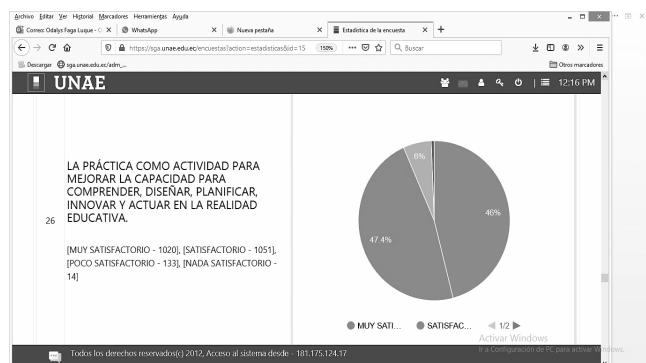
Archivo Editar Ver Historial Marcadores Herramientas Ayuda

Correo: Odalys Fagá Luque - ×
WhatsApp ×
Nueva pestaña ×
Estadística de la encuesta ×
+

https://sga.unae.edu.ec/encuestas?action=estadisticas&id=15
150%
Buscar

Descargar
sga.unae.edu.ec/adm_...
Otros marcadores

UNAE
12:16 PM

26

LA PRÁCTICA COMO ACTIVIDAD PARA MEJORAR LA CAPACIDAD PARA COMPRENDER, DISEÑAR, PLANIFICAR, INNOVAR Y ACTUAR EN LA REALIDAD EDUCATIVA.

[MUY SATISFACTORIO - 1020], [SATISFACTORIO - 1051], [POCO SATISFACTORIO - 133], [NADA SATISFACTORIO - 14]

6%
46%
47.4%

MUY SATI...
SATISFAC...
1/2

Activar Windows
Ir a Configuración de PC para activar Windows.

Todos los derechos reservados(c) 2012, Acceso al sistema desde - 181.175.124.17